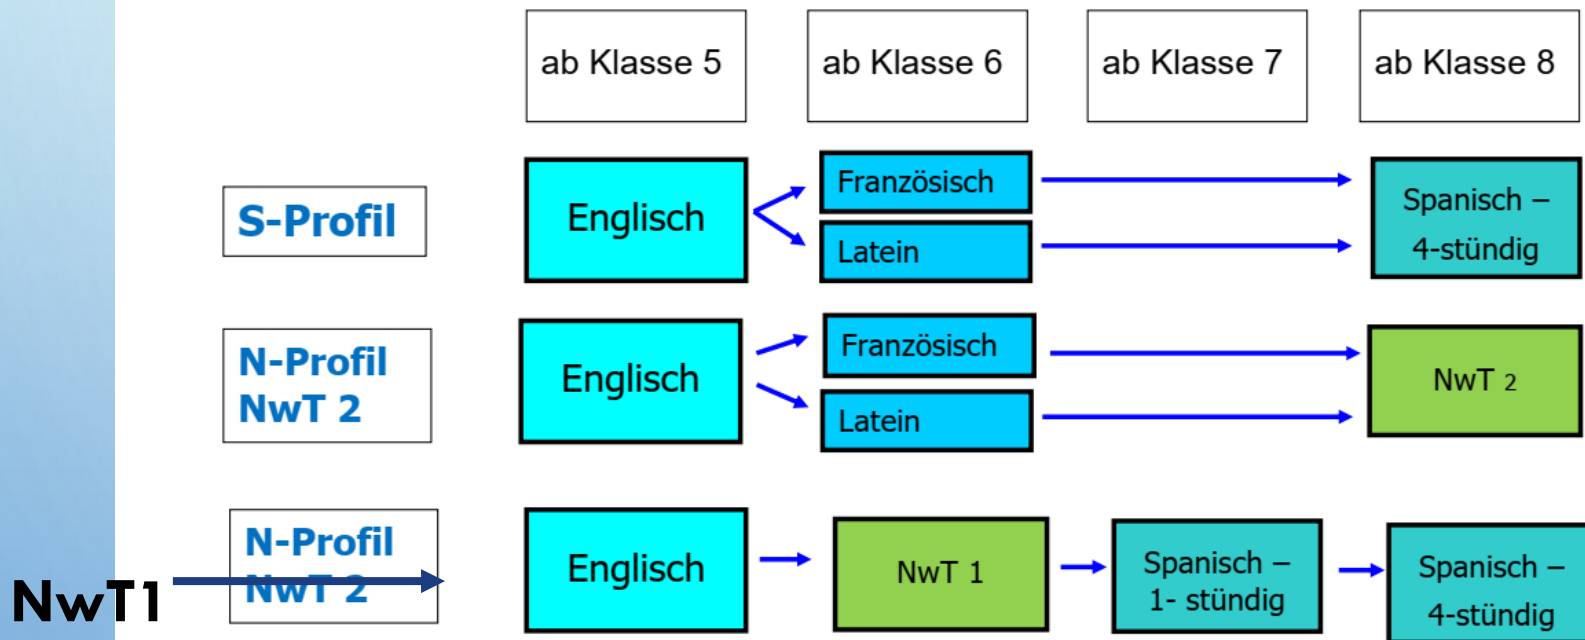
ab Klasse 5

ab Klasse 6

ab Klasse 7

ab Klasse 8

S-Profil

Englisch

Französisch

Latein

Spanisch – 4-stündig

N-Profil NwT 2

Englisch

Französisch

Latein

NwT 2

NwT1

N-Profil NwT 2

Englisch

NwT 1

Spanisch – 1- stündig

Spanisch – 4-stündig